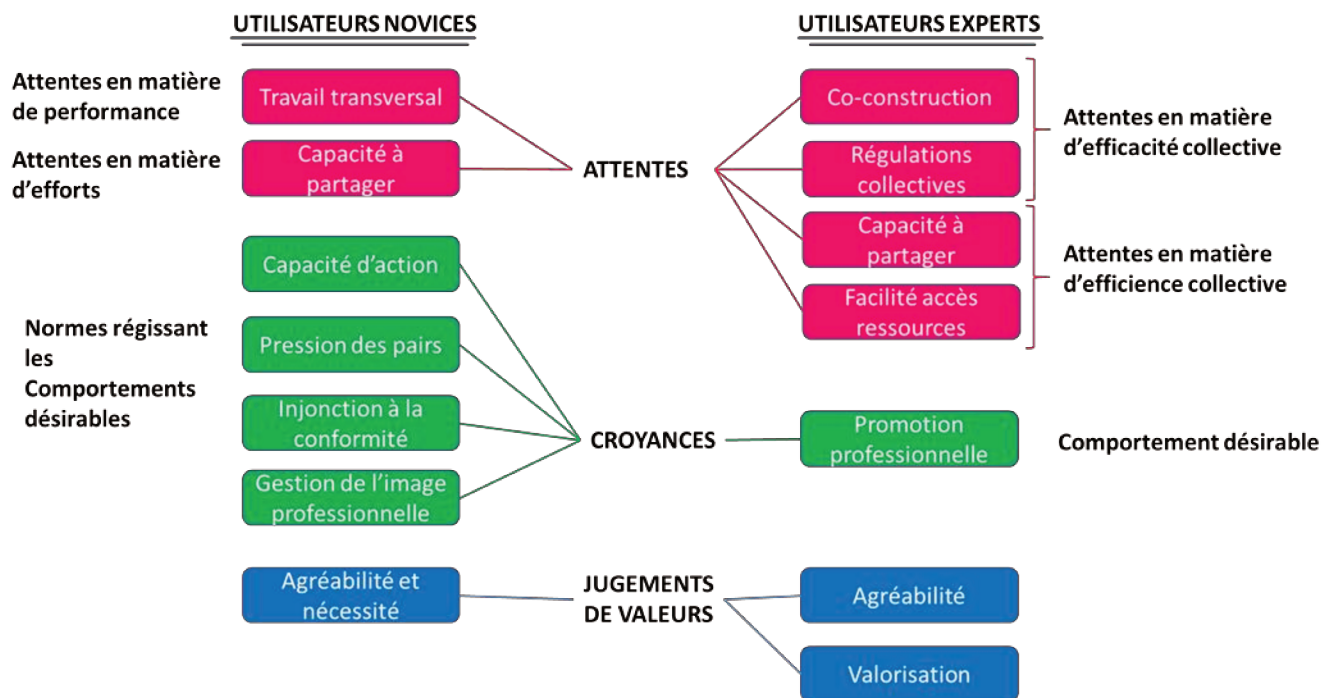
UTILISATEURS NOVICES

UTILISATEURS EXPERTS

Attentes en matière de performance

Travail transversal

Attentes en matière d'efforts

Capacité à partager

ATTENTES

Co-construction

Régulations collectives

Attentes en matière d'efficacité collective

Capacité à partager

Facilité accès ressources

Attentes en matière d'efficience collective

Capacité d'action

Normes régissant les Comportements désirables

Pression des pairs

Injonction à la conformité

Gestion de l'image professionnelle

CROYANCES

Promotion professionnelle

Comportement désirable

Agréabilité et nécessité

JUGEMENTS DE VALEURS

Agréabilité

Valorisation